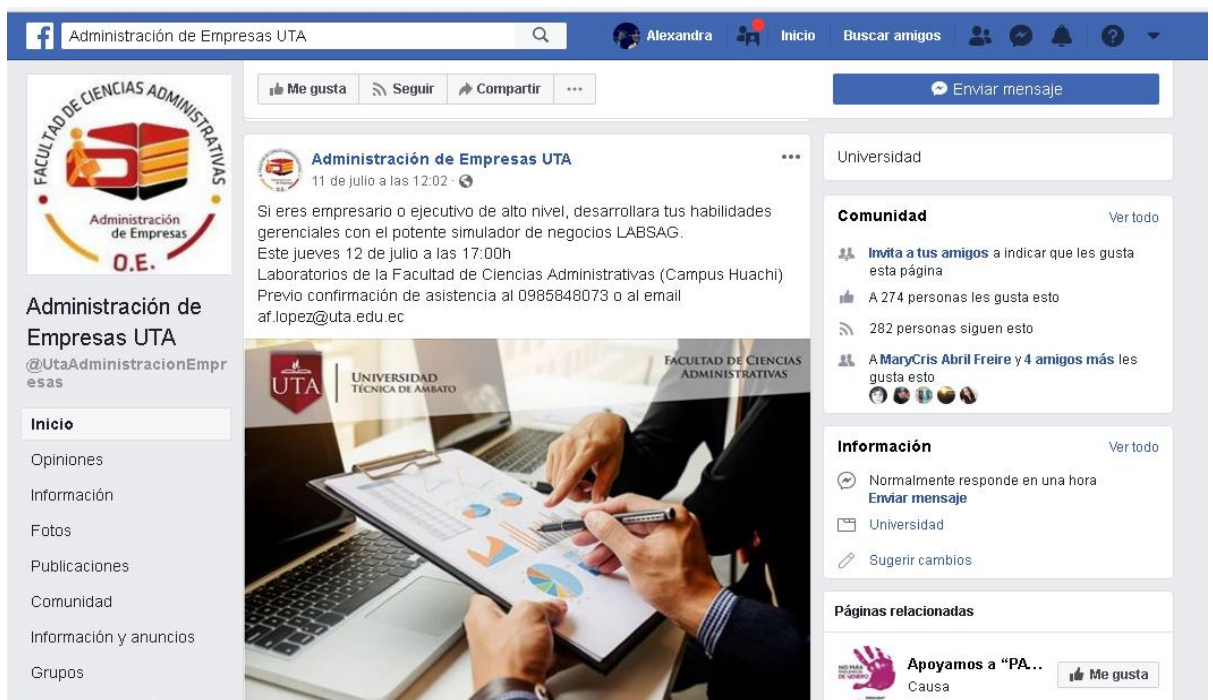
Administración de Empresas UTA

Alexandra Inicio Buscar amigos

FACULTAD DE CIENCIAS ADMINISTRATIVAS
Administración de Empresas
O.E.

Administración de Empresas UTA
@UtaAdministracionEmpresas

Inicio
Opiniones
Información
Fotos
Publicaciones
Comunidad
Información y anuncios
Grupos

Me gusta Seguir Compartir ···

Enviar mensaje

Administración de Empresas UTA
11 de julio a las 12:02 ·

Si eres empresario o ejecutivo de alto nivel, desarrollara tus habilidades gerenciales con el potente simulador de negocios LABSAG.
Este jueves 12 de julio a las 17:00h
Laboratorios de la Facultad de Ciencias Administrativas (Campus Huachi)
Previo confirmación de asistencia al 0985848073 o al email af.lopez@uta.edu.ec

UTA UNIVERSIDAD TÉCNICA DE AMBATO
FACULTAD DE CIENCIAS ADMINISTRATIVAS

Universidad

Comunidad Ver todo
Invita a tus amigos a indicar que les gusta esta página
A 274 personas les gusta esto
282 personas siguen esto
A MaryCris Abril Freire y 4 amigos más les gusta esto

Información Ver todo
Normalmente responde en una hora
Enviar mensaje
Universidad
Sugerir cambios

Páginas relacionadas
Apoyamos a "PA...
Causa
Me gusta